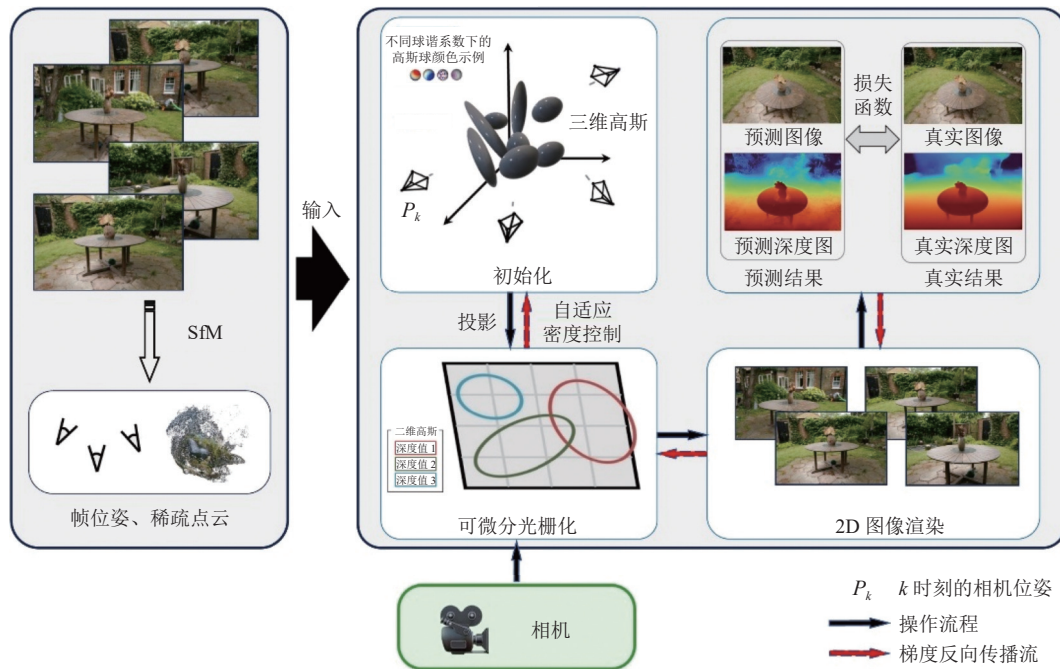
SfM

帧位姿、稀疏点云

输入

不同球谐系数下的高斯球颜色示例

三维高斯

$P_k$

初始化

预测图像

损失函数

真实图像

预测深度图

真实深度图

预测结果

真实结果

投影

自适应密度控制

二维高斯
深度值 1
深度值 2
深度值 3

可微分光栅化

2D 图像渲染

相机

$P_k$ $k$ 时刻的相机位姿

操作流程

梯度反向传播流